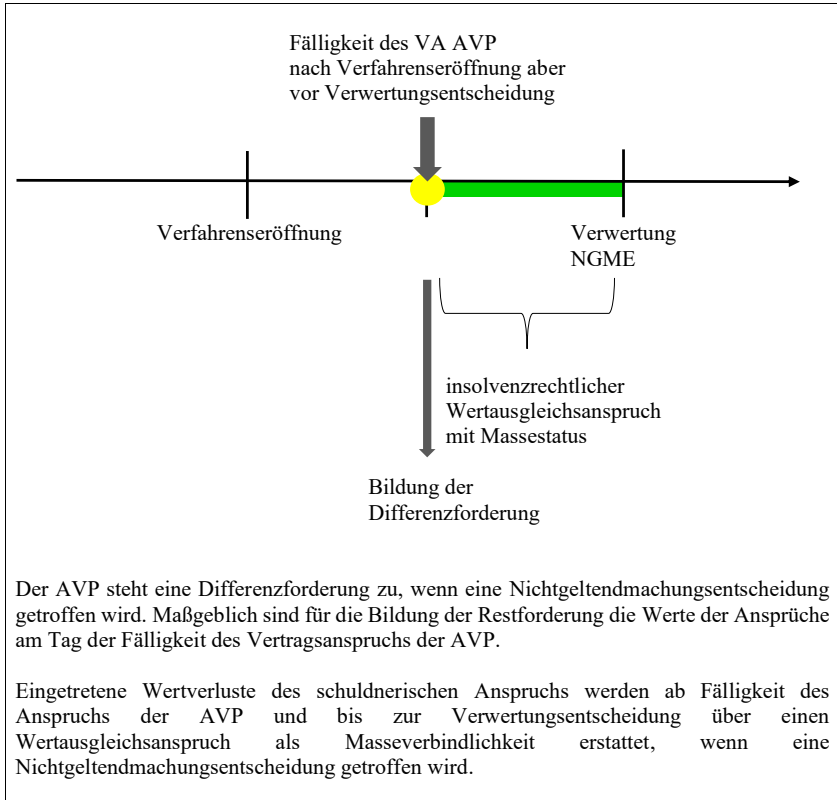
Fälligkeit des VA AVP nach Verfahrenseröffnung aber vor Verwertungsentscheidung

Verfahrenseröffnung

Verwertung NGME

insolvenzrechtlicher Wertausgleichsanspruch mit Massestatus

Bildung der Differenzforderung

Der AVP steht eine Differenzforderung zu, wenn eine Nichtgeltendmachungsentscheidung getroffen wird. Maßgeblich sind für die Bildung der Restforderung die Werte der Ansprüche am Tag der Fälligkeit des Vertragsanspruchs der AVP.

Eingetretene Wertverluste des schuldnerischen Anspruchs werden ab Fälligkeit des Anspruchs der AVP und bis zur Verwertungsentscheidung über einen Wertausgleichsanspruch als Masseverbindlichkeit erstattet, wenn eine Nichtgeltendmachungsentscheidung getroffen wird.